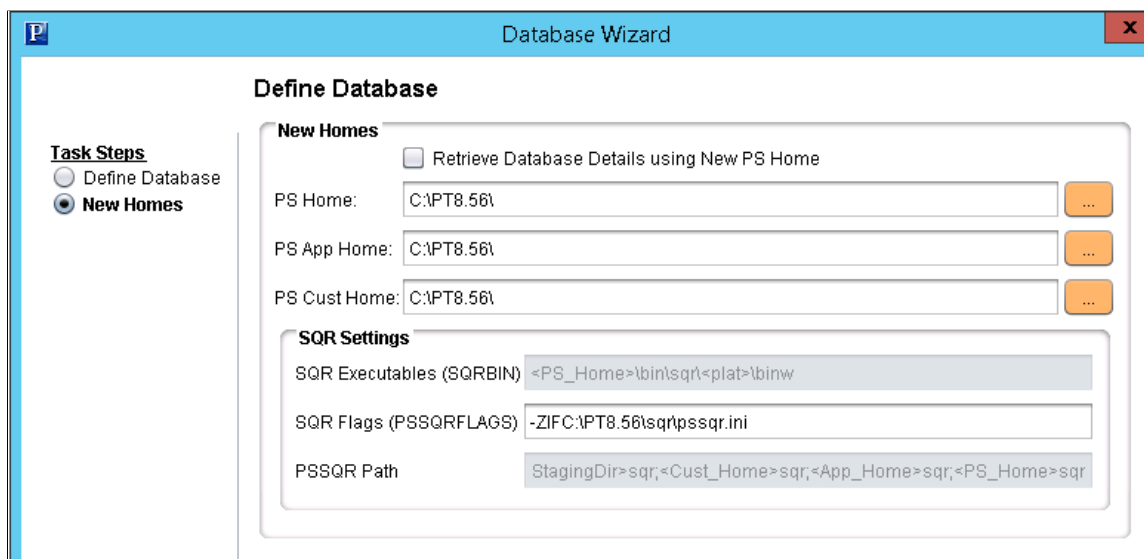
P

Database Wizard

x

Define Database

Task Steps
Define Database
New Homes

New Homes

Retrieve Database Details using New PS Home

PS Home: C:\PT8.56\ ...

PS App Home: C:\PT8.56\ ...

PS Cust Home: C:\PT8.56\ ...

SQR Settings

SQR Executables (SQRBIN) <PS_Home>\bin\sqr\<plat>\binw

SQR Flags (PSSQRFLAGS) -ZIFC:\PT8.56\sqr\pssqr.ini

PSSQR Path StagingDir>sqr;<Cust_Home>sqr;<App_Home>sqr;<PS_Home>sqr